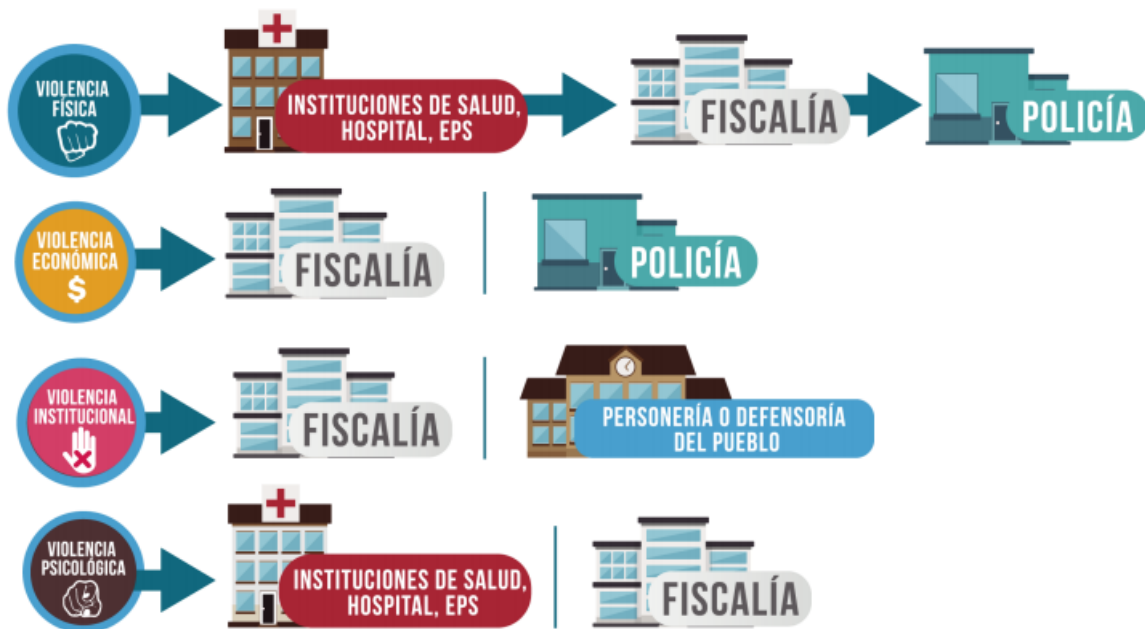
VIOLENCIA FÍSICA

INSTITUCIONES DE SALUD, HOSPITAL, EPS

FISCALÍA

POLICÍA

VIOLENCIA ECONÓMICA

$

FISCALÍA

POLICÍA

VIOLENCIA INSTITUCIONAL

FISCALÍA

PERSONERÍA O DEFENSORÍA DEL PUEBLO

VIOLENCIA PSICOLÓGICA

INSTITUCIONES DE SALUD, HOSPITAL, EPS

FISCALÍA